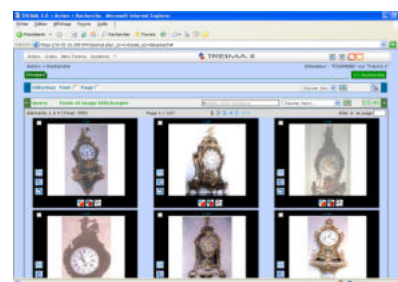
TRESNA 3.0 - Action > Recherche - Microsoft Internet Explorer

Fichier Edition Affichage Favoris Outils ?

Précédente · Rechercher Favoris

Adresse

Action Outils Mes Fiches Système ?

TRESNA 3

Action > Recherche

Utilisateur : TRESNER sur Tresna 3

Imagier

Sélection : Tout Page

Vues : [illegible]

Recherche

Résultats 1 à 6 (Total : 893)

Page 1 / 137

Aller à la page

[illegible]